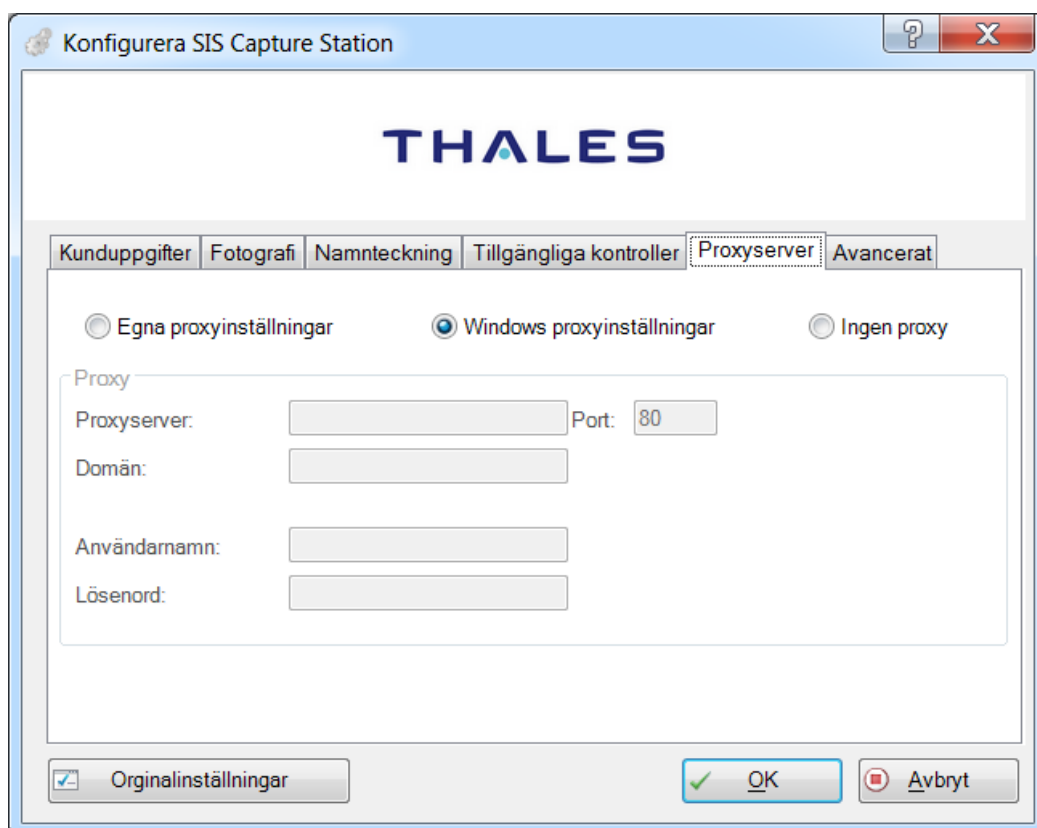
Konfigurera SIS Capture Station

?

X

THALES

Kunduppgifter | Fotografi | Namnteckning | Tillgängliga kontroller | Proxyserver | Avancerat

Egna proxyinställningar

Windows proxyinställningar

Ingen proxy

Proxy

Proxyserver:

Port: 80

Domän:

Användarnamn:

Lösenord:

Orginalinställningar

OK

Avbryt